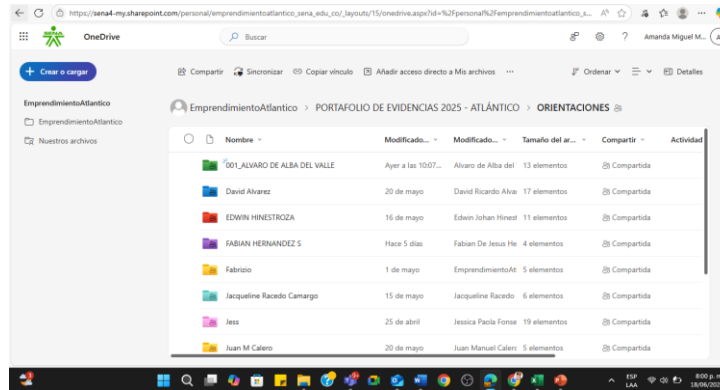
https://sena4-my.sharepoint.com/personal/emprendimientoatlantico_sena_edu_co/_layouts/15/onedrive.aspx?id=%2Fpersonal%2Femprendimientoatlantico_s...

OneDrive

Buscar

Amanda Miguel M...

+ Crear o cargar

Compartir | Sincronizar | Copiar vínculo | Añadir acceso directo a Mis archivos | ...

Ordenar | Detalles

EmprendimientoAtlantico

EmprendimientoAtlantico

Nuestros archivos

EmprendimientoAtlantico > PORTAFOLIO DE EVIDENCIAS 2025 - ATLÁNTICO > ORIENTACIONES

| Nombre | Modificado... | Modificado... | Tamaño del ar... | Compartir | Actividad |
|---|---|---|---|---|---|
| 001_ALVARO DE ALBA DEL VALLE | Ayer a las 10:07... | Alvaro de Alba del | 13 elementos | Compartida | |
| David Alvarez | 20 de mayo | David Ricardo Alva | 17 elementos | Compartida | |
| EDWIN HINESTROZA | 16 de mayo | Edwin Johan Hinest | 11 elementos | Compartida | |
| FABIAN HERNANDEZ S | Hace 5 días | Fabian De Jesus He | 4 elementos | Compartida | |
| Fabrizio | 1 de mayo | EmprendimientoAtl | 5 elementos | Compartida | |
| Jacqueline Racedo Camargo | 15 de mayo | Jacqueline Racedo | 6 elementos | Compartida | |
| Jess | 25 de abril | Jessica Paola Fonse | 19 elementos | Compartida | |
| Juan M Calero | 20 de mayo | Juan Manuel Caler | 5 elementos | Compartida | |

ESP LAA 8:00 p. 18/06/20